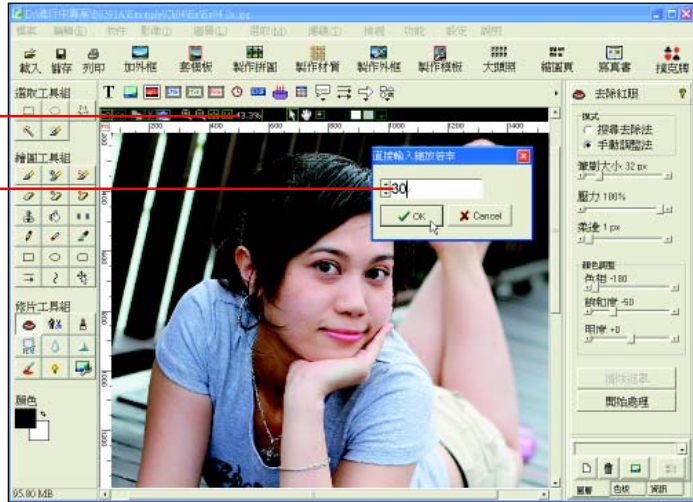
D:\進行中專案\BU51A\Example\Ch04\Ex\Ex04-2a.jpg

檔案 編輯(E) 物件 影像(I) 圖層(L) 選取(S) 濾鏡(T) 特殊 功能 設定 說明

載入 儲存 列印 加外框 套模板 製作拼圖 製作材質 製作外框 製作框板 大頭照 縮圖頁 寫真書 撥完轉

選取工具組

繪圖工具組

修片工具組

顏色

43.3%

200 400 600 800 1000 1200 1400

直接輸入縮放倍率

30

OK

Cancel

去除紅眼

模式
搜尋去除法
手動調整法

筆刷大小 32 px

壓力 100%

柔邊 1 px

顏色調整
色相 -180
飽和度 -50
明度 +0

清除選取

開始處理

圖層 色板 資訊

95.80 MB